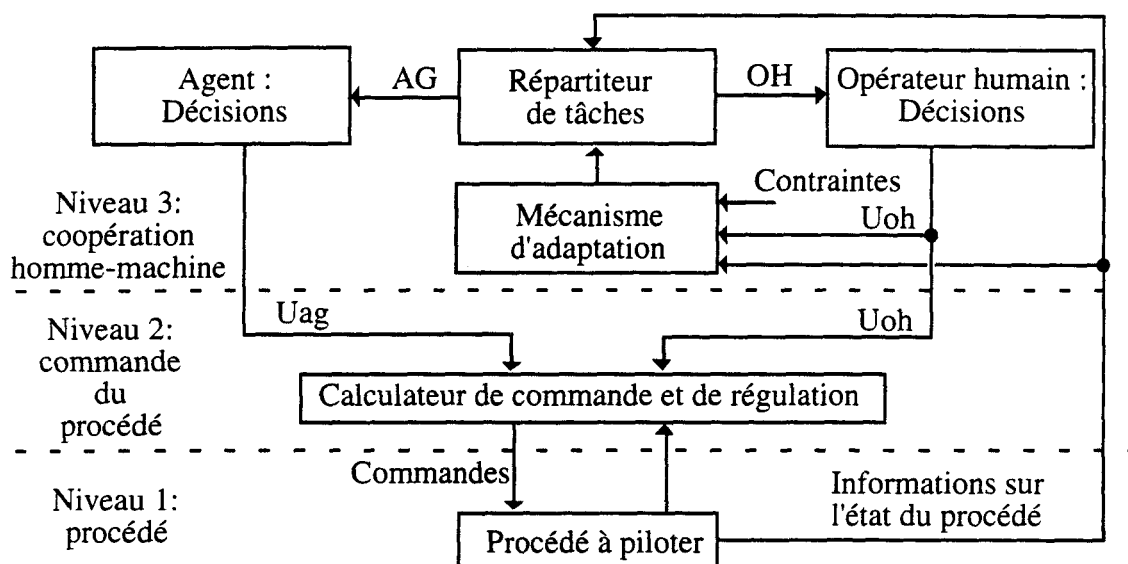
Agent : Décisions

AG

Répartiteur de tâches

OH

Opérateur humain : Décisions

Contraintes

Mécanisme d'adaptation

Uoh

Niveau 3: coopération homme-machine

Niveau 2: commande du procédé

Uag

Uoh

Calculateur de commande et de régulation

Niveau 1: procédé

Commandes

Informations sur l'état du procédé

Procédé à piloter